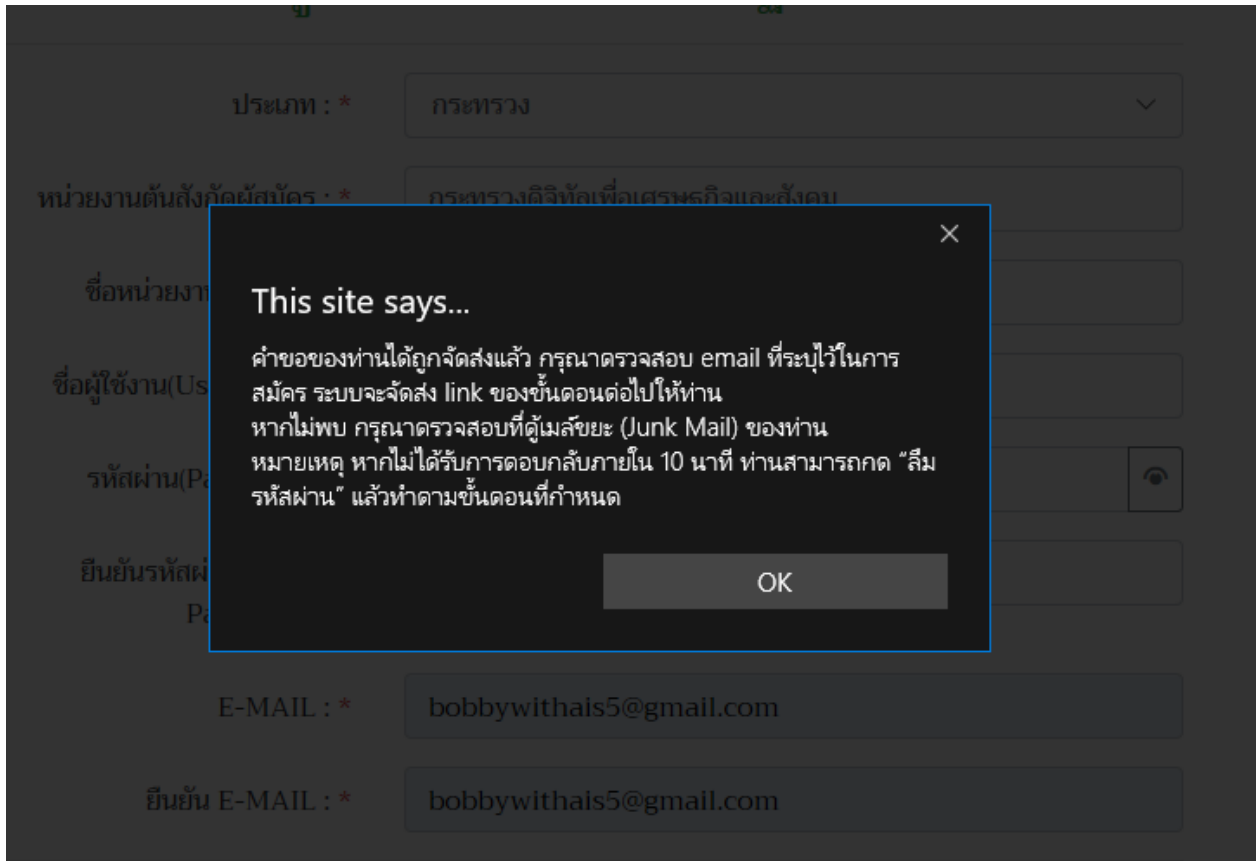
ประเภท : *

กระทรวง

หน่วยงานต้นสังกัดผู้สมัคร : *

กระทรวงดิจิทัลเพื่อเศรษฐกิจและสังคม

ชื่อหน่วยงา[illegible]

ชื่อผู้ใช้งาน(Us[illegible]

รหัสผ่าน(Pa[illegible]

ยืนยันรหัสผ่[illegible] Pa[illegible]

×

This site says...

คำขอของท่านได้ถูกจัดส่งแล้ว กรุณาตรวจสอบ email ที่ระบุไว้ในการสมัคร ระบบจะจัดส่ง link ของขั้นตอนต่อไปให้ท่าน
หากไม่พบ กรุณาตรวจสอบที่ตู้เมล์ขยะ (Junk Mail) ของท่าน
หมายเหตุ หากไม่ได้รับการตอบกลับภายใน 10 นาที ท่านสามารถกด “ลืมรหัสผ่าน” แล้วทำตามขั้นตอนที่กำหนด

OK

E-MAIL : *

bobbywithais5@gmail.com

ยืนยัน E-MAIL : *

bobbywithais5@gmail.com